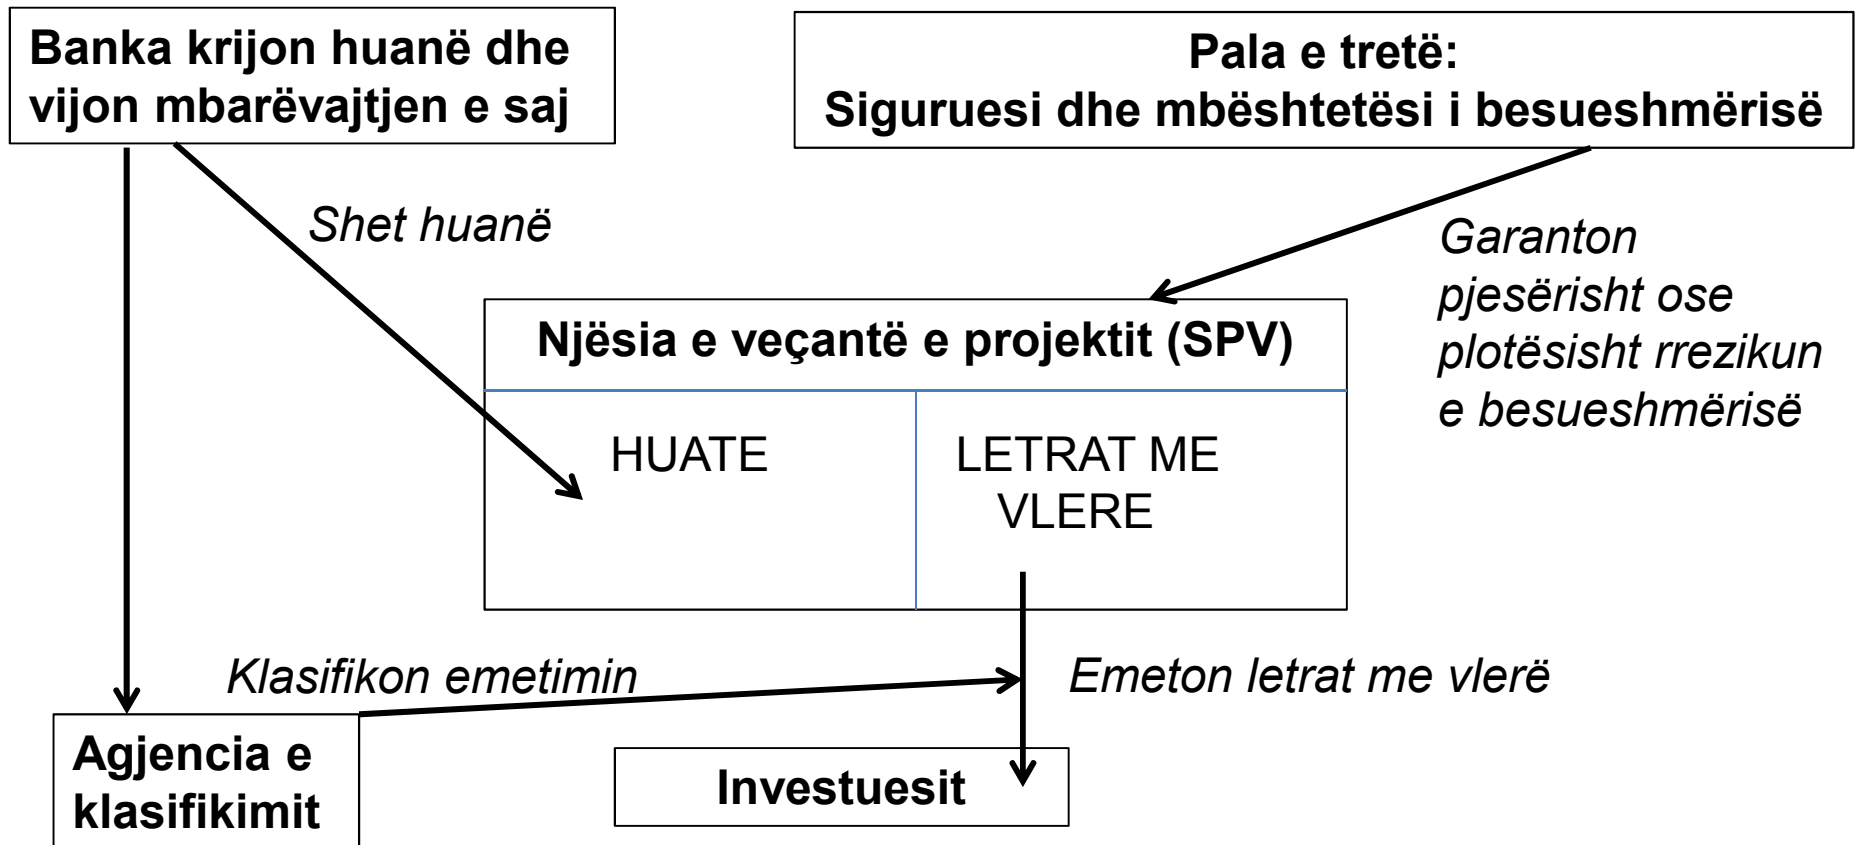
Banka krijon huanë dhe vijon mbarëvajtjen e saj

Pala e tretë:
Siguruesi dhe mbështetësi i besueshmërisë

Shet huanë

Garanton pjesërisht ose plotësisht rrezikun e besueshmërisë

Njësia e veçantë e projektit (SPV)

| HUATE | LETRAT ME VLERE |
|---|---|

Klasifikon emetimin

Emeton letrat me vlerë

Agjencia e klasifikimit

Investuesit